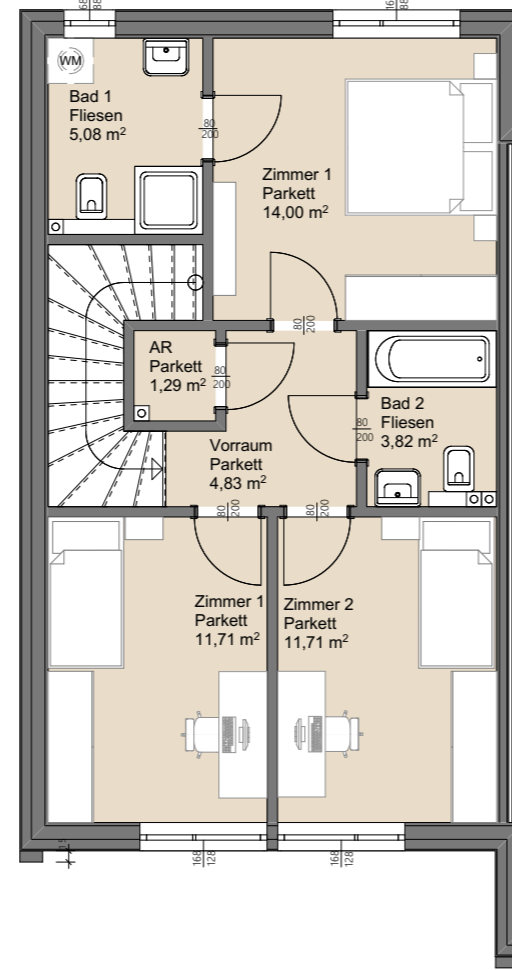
WM

Bad 1
Fliesen
5,08 m$^2$

$\frac{80}{200}$

Zimmer 1
Parkett
14,00 m$^2$

$\frac{80}{200}$

AR
Parkett
1,29 m$^2$

$\frac{80}{200}$

Bad 2
Fliesen
3,82 m$^2$

$\frac{80}{200}$

Vorraum
Parkett
4,83 m$^2$

$\frac{80}{200}$

$\frac{80}{200}$

Zimmer 1
Parkett
11,71 m$^2$

Zimmer 2
Parkett
11,71 m$^2$

$\frac{168}{128}$

$\frac{168}{128}$